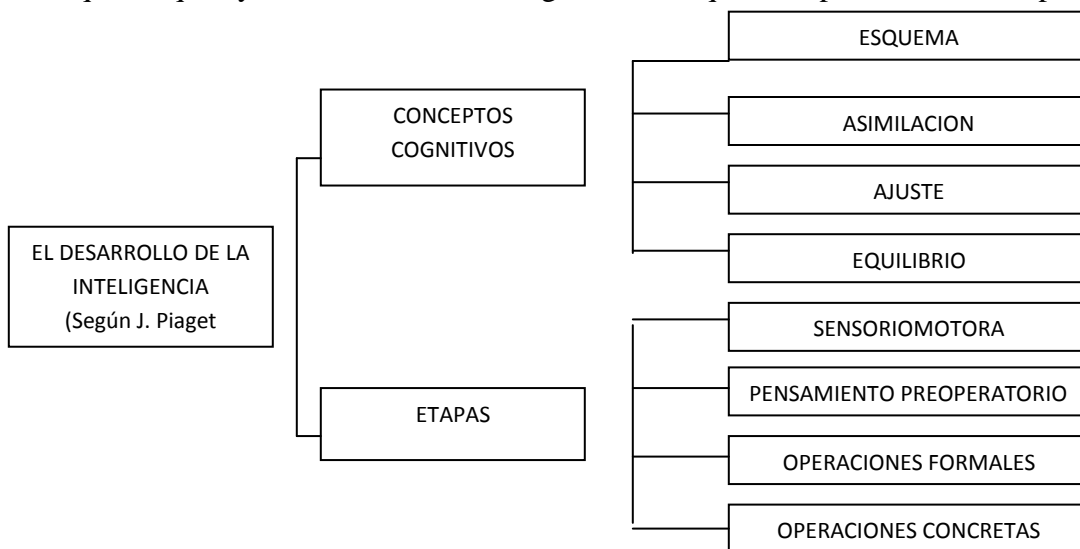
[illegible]

EL DESARROLLO DE LA INTELIGENCIA (Según J. Piaget

CONCEPTOS COGNITIVOS

ESQUEMA

ASIMILACION

AJUSTE

EQUILIBRIO

ETAPAS

SENSORIOMOTORA

PENSAMIENTO PREOPERATORIO

OPERACIONES FORMALES

OPERACIONES CONCRETAS